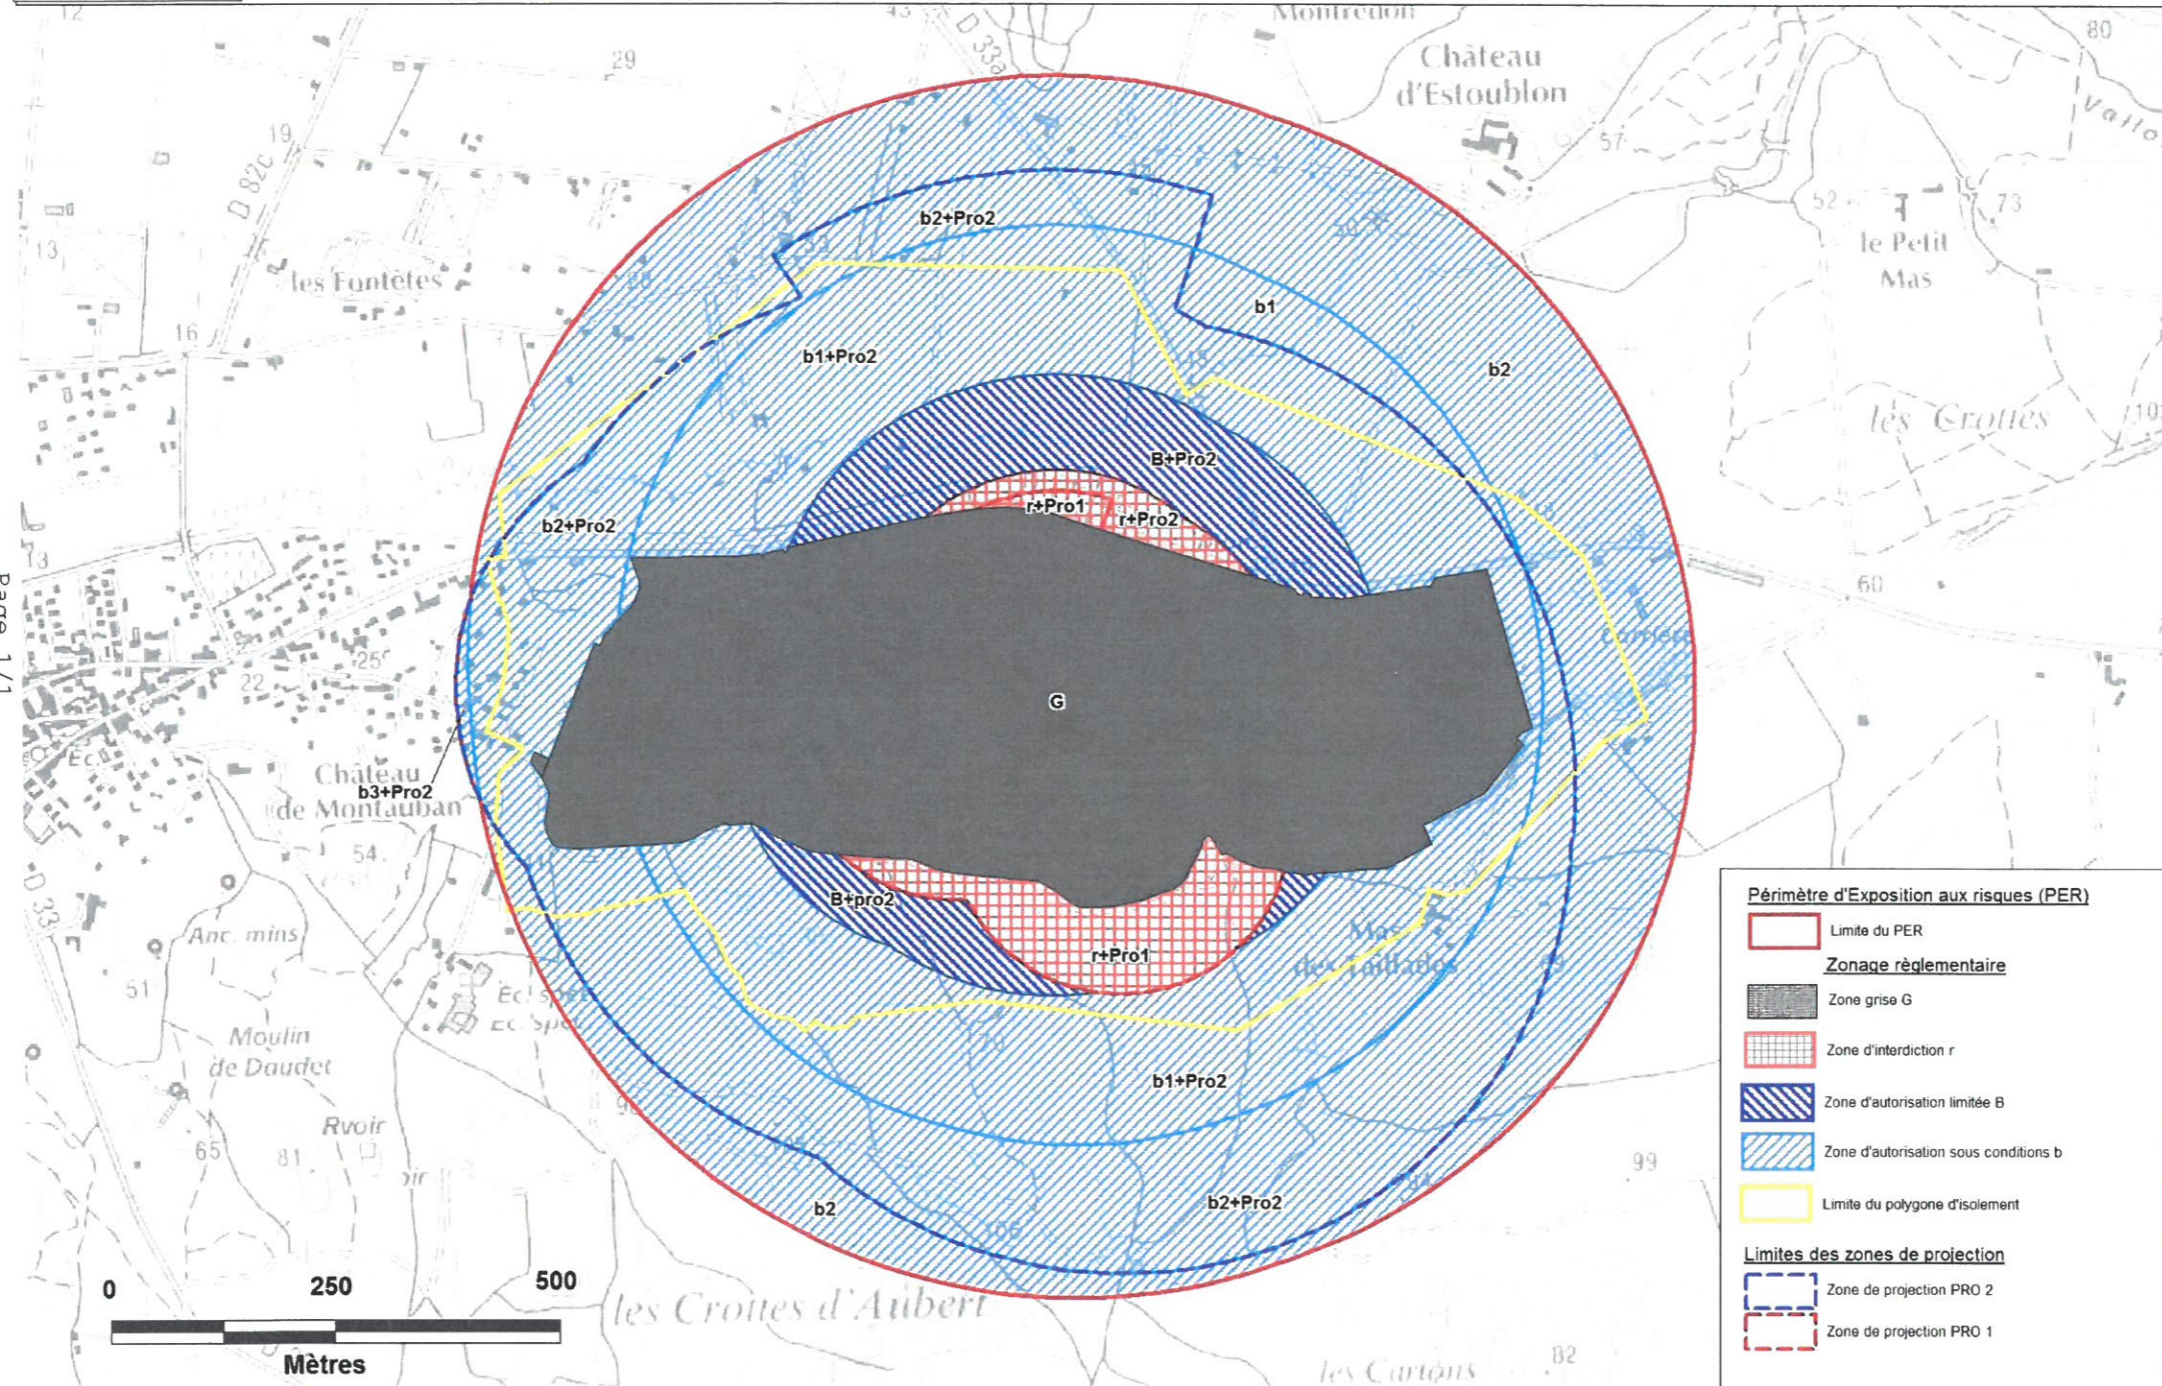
Montredon
Château d'Estoublon
Vallo
le Petit Mas
les Fontètes
les Crottes
Château de Montauban
Anc. mins
Moulin de Daudet
Rvoir
Mas des Taillades
les Crottes d'Aubert
les Cartons
D 82c
D 33
29
19
13
16
12
57
52
73
80
60
54
51
65
81
99
82
22
25

b2+Pro2
b1
b2
b1+Pro2
B+Pro2
r+Pro1
r+Pro2
b2+Pro2
G
b3+Pro2
B+pro2
r+Pro1
b1+Pro2
b2
b2+Pro2

0 250 500
Mètres

Page 1/1

Périmètre d'Exposition aux risques (PER)
Limite du PER
Zonage règlementaire
Zone grise G
Zone d'interdiction r
Zone d'autorisation limitée B
Zone d'autorisation sous conditions b
Limite du polygone d'isolement
Limites des zones de projection
Zone de projection PRO 2
Zone de projection PRO 1